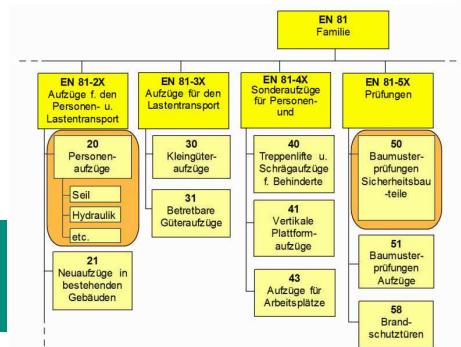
EN 81
Familie

EN 81-2X
Aufzüge f. den Personen- u. Lastentransport

20
Personenaufzüge

Seil

Hydraulik

etc.

21
Neuaufzüge in bestehenden Gebäuden

EN 81-3X
Aufzüge für den Lastentransport

30
Kleingüteraufzüge

31
Betretbare Güteraufzüge

EN 81-4X
Sonderaufzüge für Personen- und

40
Treppenlifte u. Schrägaufzüge f. Behinderte

41
Vertikale Plattformaufzüge

43
Aufzüge für Arbeitsplätze

EN 81-5X
Prüfungen

50
Baumusterprüfungen Sicherheitsbau-teile

51
Baumusterprüfungen Aufzüge

58
Brandschutztüren